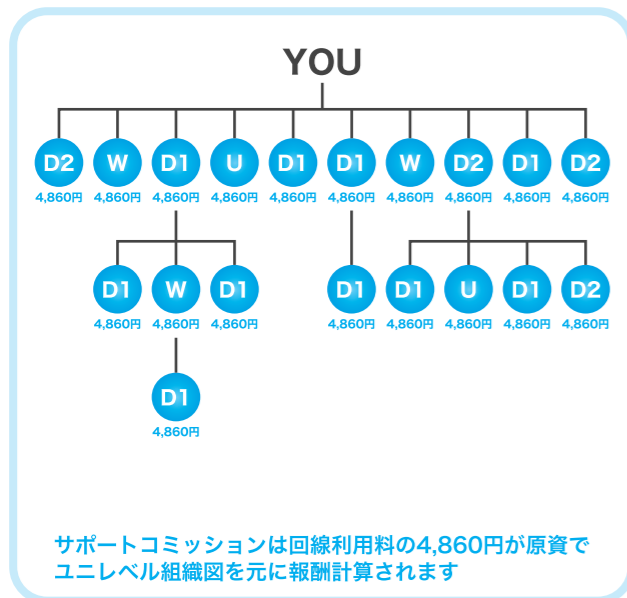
YOU

D2 4,860円
W 4,860円
D1 4,860円
U 4,860円
D1 4,860円
D1 4,860円
W 4,860円
D2 4,860円
D1 4,860円
D2 4,860円

D1 4,860円
W 4,860円
D1 4,860円
D1 4,860円
D1 4,860円
U 4,860円
D1 4,860円
D2 4,860円

D1 4,860円

サポートコミッションは回線利用料の4,860円が原資でユニレベル組織図を元に報酬計算されます